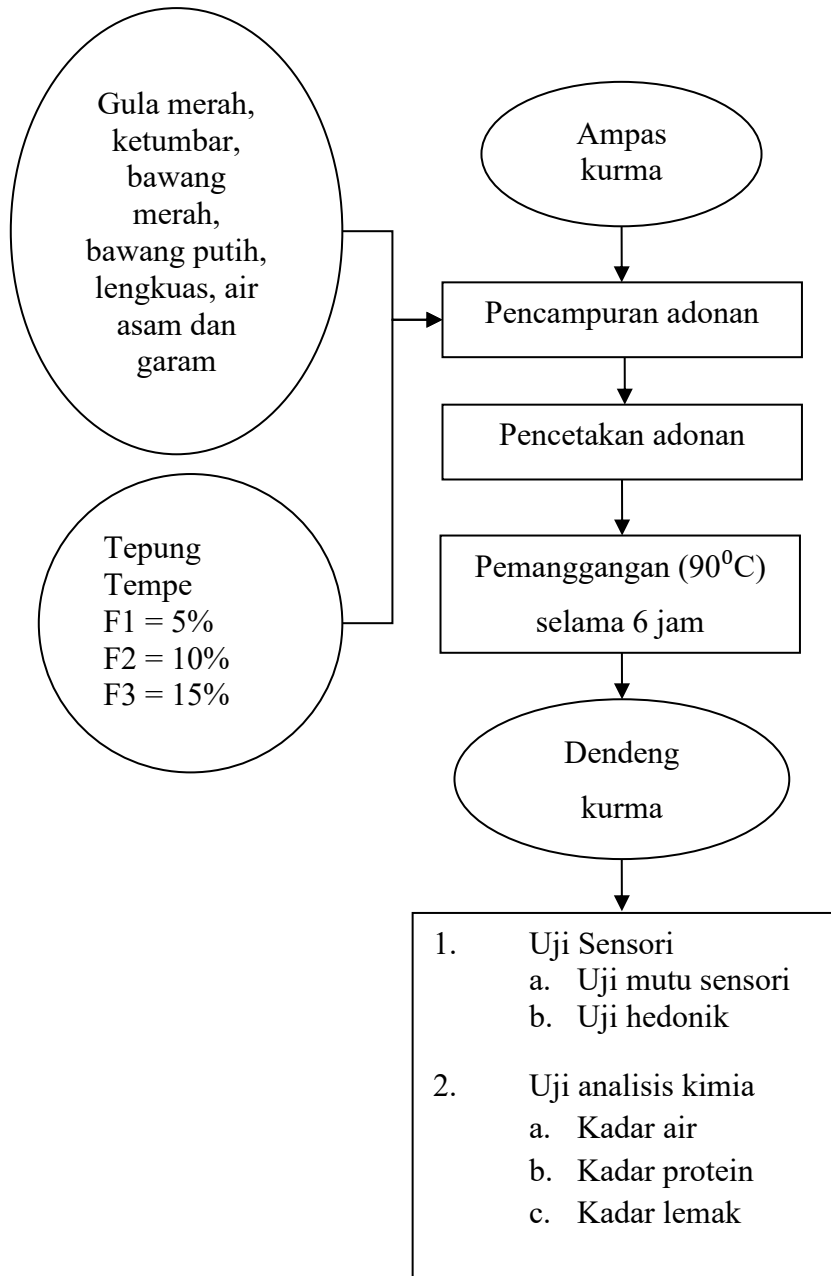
Gula merah, ketumbar, bawang merah, bawang putih, lengkuas, air asam dan garam

Ampas kurma

Pencampuran adonan

Pencetakan adonan

Tepung Tempe
F1 = 5%
F2 = 10%
F3 = 15%

Pemanggangan ($90^0$C) selama 6 jam

Dendeng kurma

1. Uji Sensori
a. Uji mutu sensori
b. Uji hedonik

2. Uji analisis kimia
a. Kadar air
b. Kadar protein
c. Kadar lemak